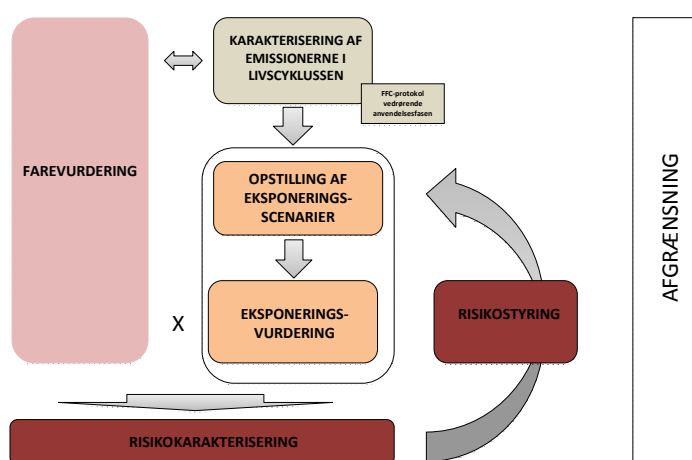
FAREVURDERING

KARAKTERISERING AF EMISSIONERNE I LIVSCYKLUSSEN

FFC-protokol vedrørende anvendelsesfasen

OPSTILLING AF EKSPONERINGS-SCENARIER

EKSPONERINGS-VURDERING

X

RISIKOSTYRING

AFGRÆNSNING

RISIKOKARAKTERISERING